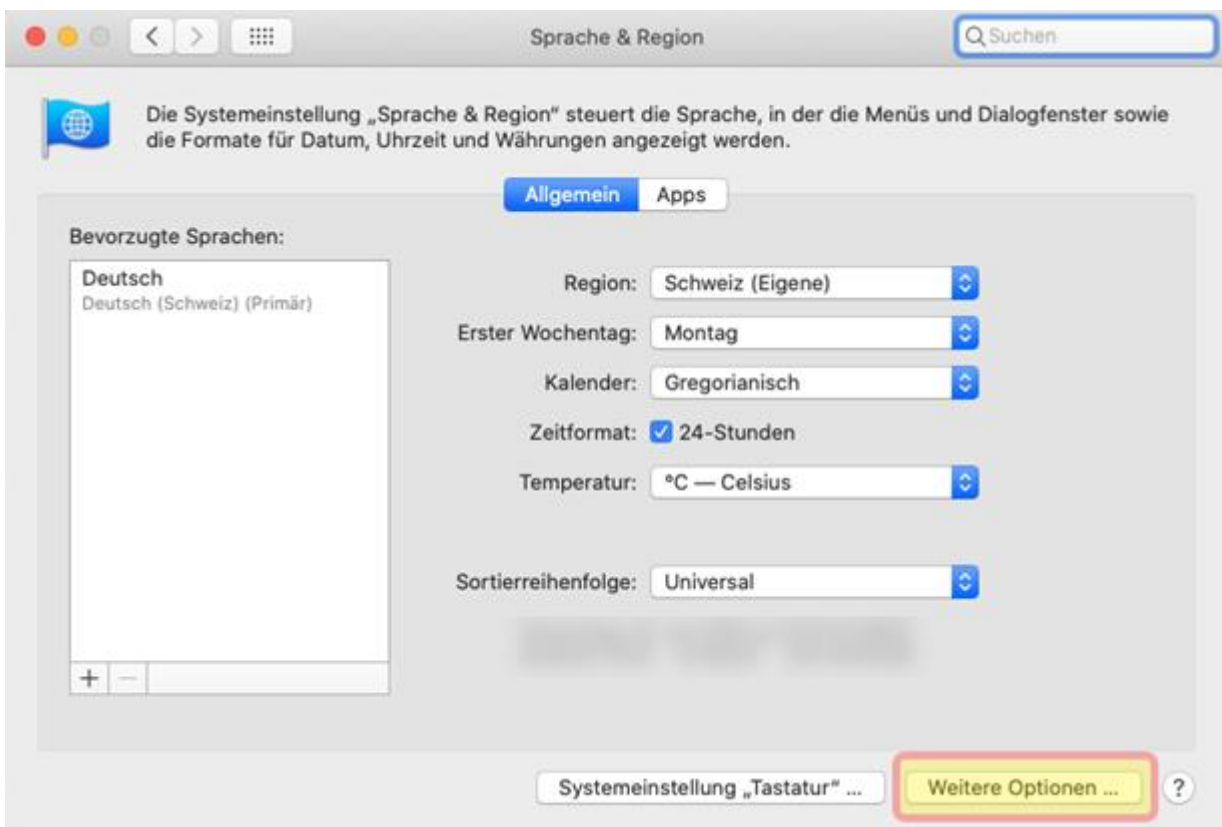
Sprache & Region

Suchen

Die Systemeinstellung „Sprache & Region" steuert die Sprache, in der die Menüs und Dialogfenster sowie die Formate für Datum, Uhrzeit und Währungen angezeigt werden.

Allgemein Apps

Bevorzugte Sprachen:

Deutsch
Deutsch (Schweiz) (Primär)

+ −

Region: Schweiz (Eigene)

Erster Wochentag: Montag

Kalender: Gregorianisch

Zeitformat: 24-Stunden

Temperatur: °C — Celsius

Sortierreihenfolge: Universal

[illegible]

Systemeinstellung „Tastatur" ...

Weitere Optionen ...

?